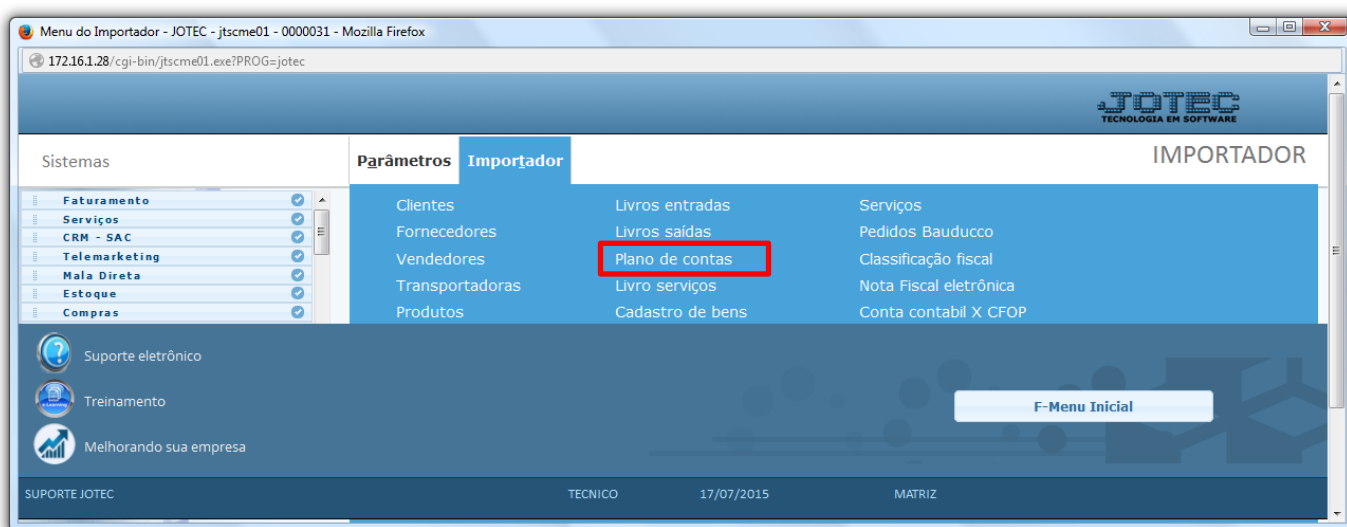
Menu do Importador - JOTEC - jtscme01 - 0000031 - Mozilla Firefox

172.16.1.28/cgi-bin/jtscme01.exe?PROG=jotec

JOTEC
TECNOLOGIA EM SOFTWARE

Sistemas

Parâmetros Importador

IMPORTADOR

Faturamento
Serviços
CRM - SAC
Telemarketing
Mala Direta
Estoque
Compras

Clientes
Fornecedores
Vendedores
Transportadoras
Produtos

Livros entradas
Livros saídas
Plano de contas
Livro serviços
Cadastro de bens

Serviços
Pedidos Bauducco
Classificação fiscal
Nota Fiscal eletrônica
Conta contabil X CFOP

Suporte eletrônico
Treinamento
Melhorando sua empresa

F-Menu Inicial

SUPORTE JOTEC TECNICO 17/07/2015 MATRIZ